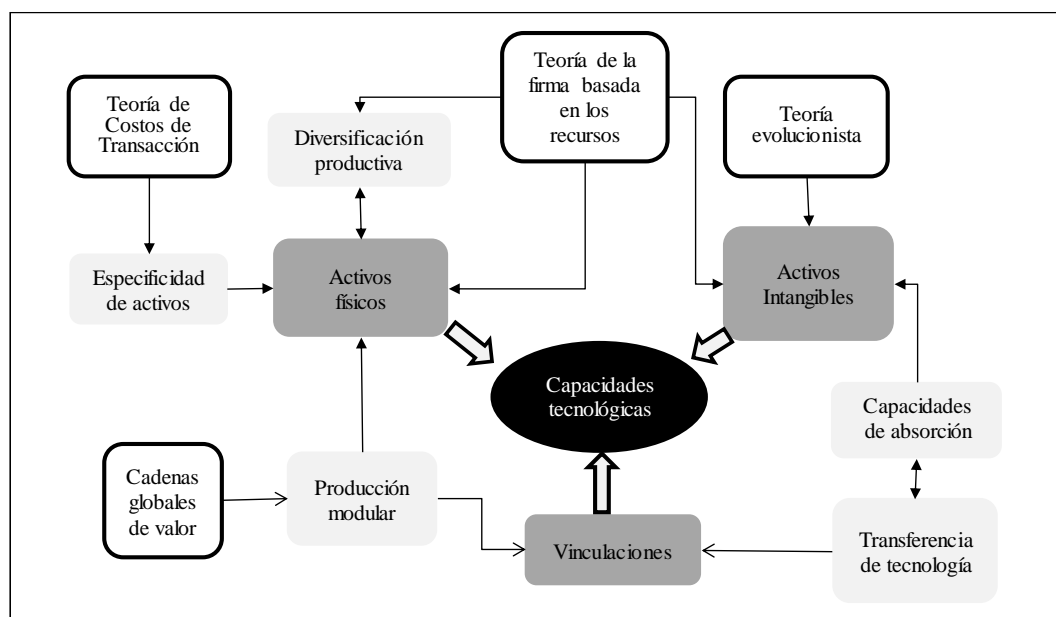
Teoría de la firma basada en los recursos

Teoría de Costos de Transacción

Diversificación productiva

Teoría evolucionista

Especificidad de activos

Activos físicos

Activos Intangibles

Capacidades tecnológicas

Capacidades de absorción

Cadenas globales de valor

Producción modular

Vinculaciones

Transferencia de tecnología